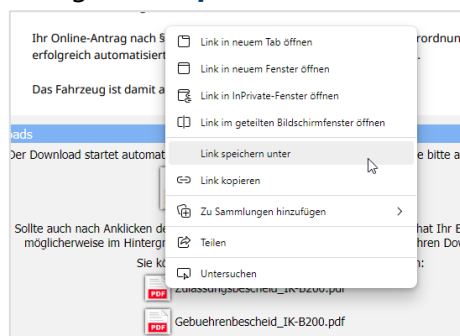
Ihr Online-Antrag nach § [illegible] rordnun erfolgreich automatisiert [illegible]

Das Fahrzeug ist damit a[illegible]

oads
Der Download startet automat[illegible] e bitte a

Sollte auch nach Anklicken d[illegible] hat Ihr B möglicherweise im Hintergr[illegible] hren Dow

Sie k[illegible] n:

Zulassungsbescheid_IK-B200.pdf

Gebuehrenbescheid_IK-B200.pdf

Link in neuem Tab öffnen
Link in neuem Fenster öffnen
Link in InPrivate-Fenster öffnen
Link im geteilten Bildschirmfenster öffnen
Link speichern unter
Link kopieren
Zu Sammlungen hinzufügen
Teilen
Untersuchen